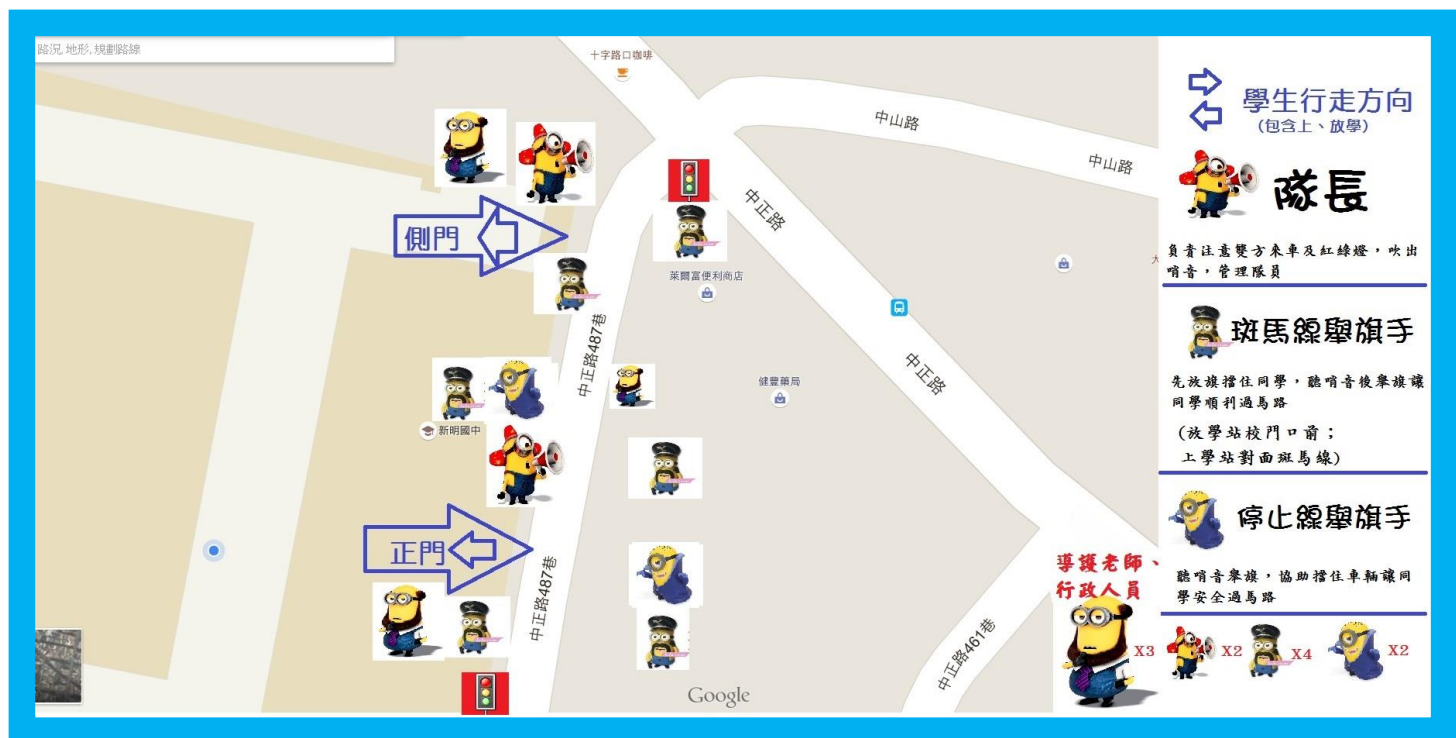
路況, 地形, 規劃路線

十字路口咖啡

中山路

中山路

中正路

側門

萊爾富便利商店

中正路487巷

健豐藥局

中正路

新明國中

正門

中正路487巷

中正路461巷

Google

學生行走方向
(包含上、放學)

隊長

負責注意雙方來車及紅綠燈，吹出哨音，管理隊員

斑馬線舉旗手

先放旗擋住同學，聽哨音後舉旗讓同學順利過馬路

(放學站校門口前；
上學站對面斑馬線)

停止線舉旗手

聽哨音舉旗，協助擋住車輛讓同學安全過馬路

導護老師、
行政人員

X3 X2 X4 X2